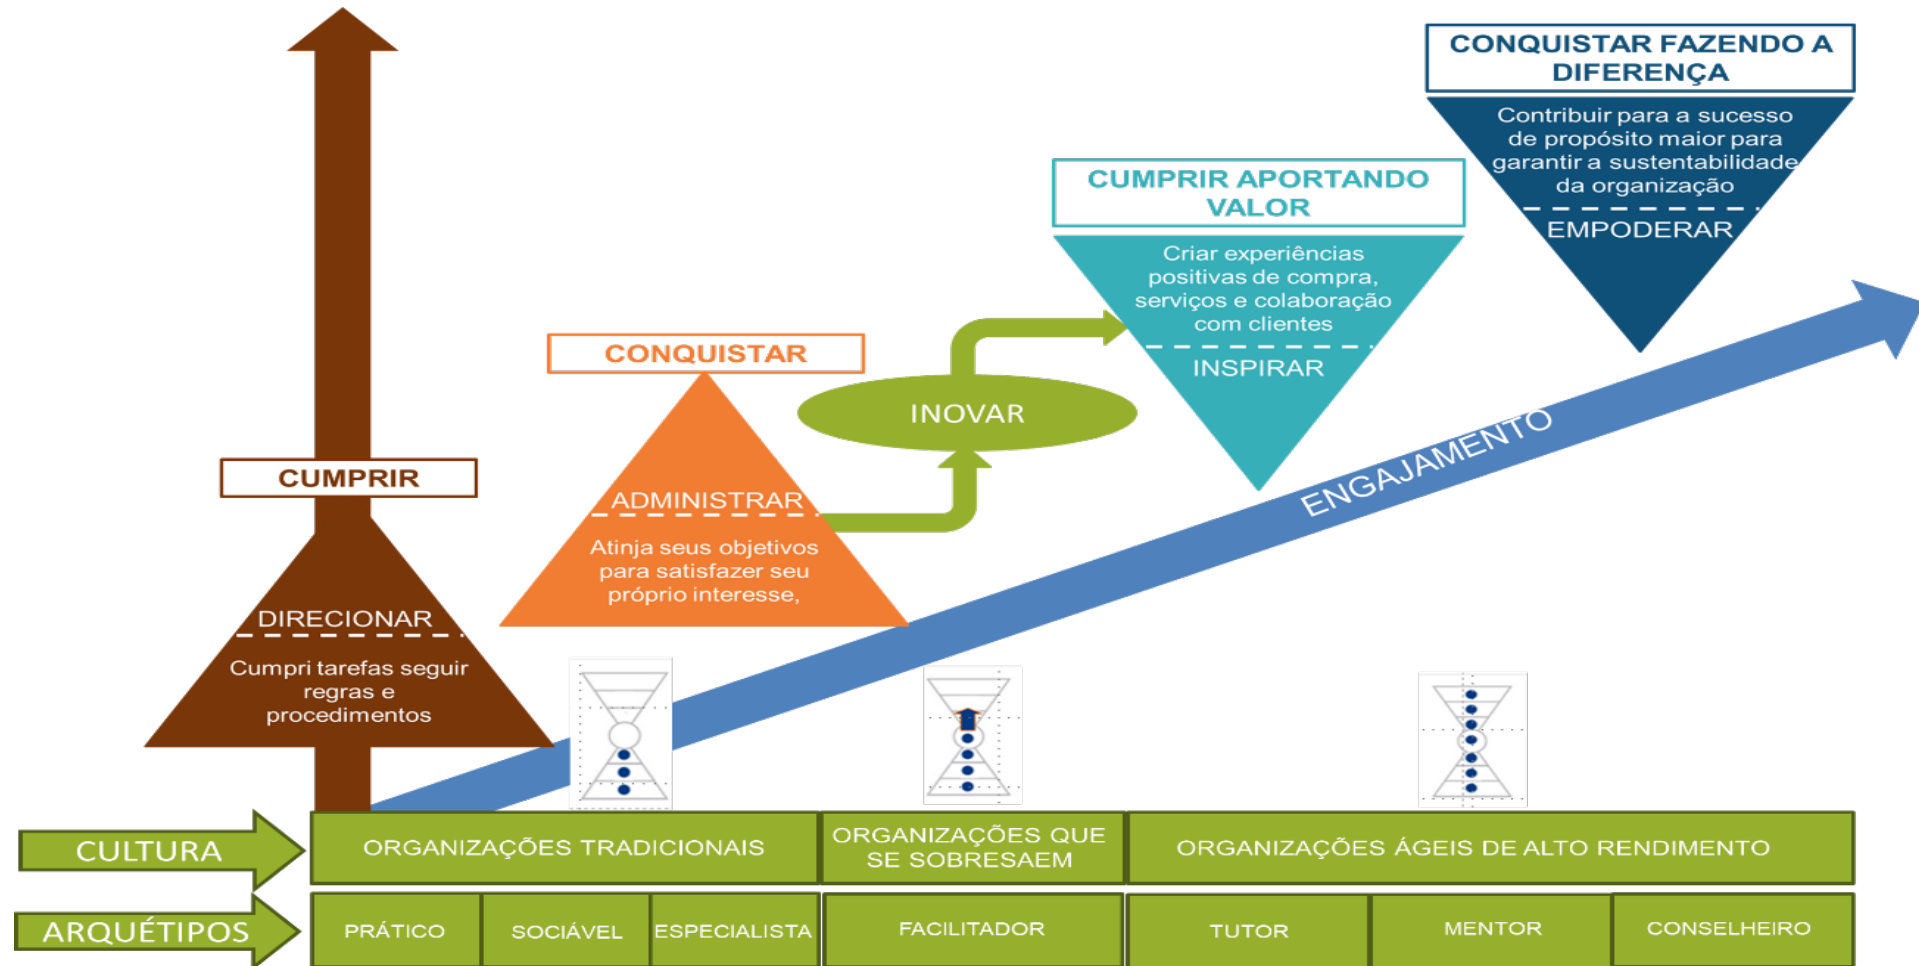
CONQUISTAR FAZENDO A DIFERENÇA

Contribuir para a sucesso de propósito maior para garantir a sustentabilidade da organização

EMPODERAR

CUMPRIR APORTANDO VALOR

Criar experiências positivas de compra, serviços e colaboração com clientes

INSPIRAR

CONQUISTAR

INOVAR

ADMINISTRAR

Atinja seus objetivos para satisfazer seu próprio interesse,

ENGAJAMENTO

CUMPRIR

DIRECIONAR

Cumpri tarefas seguir regras e procedimentos

CULTURA

ORGANIZAÇÕES TRADICIONAIS

ORGANIZAÇÕES QUE SE SOBRESAEM

ORGANIZAÇÕES ÁGEIS DE ALTO RENDIMENTO

ARQUÉTIPOS

| PRÁTICO | SOCIÁVEL | ESPECIALISTA | FACILITADOR | TUTOR | MENTOR | CONSELHEIRO |
|---|---|---|---|---|---|---|